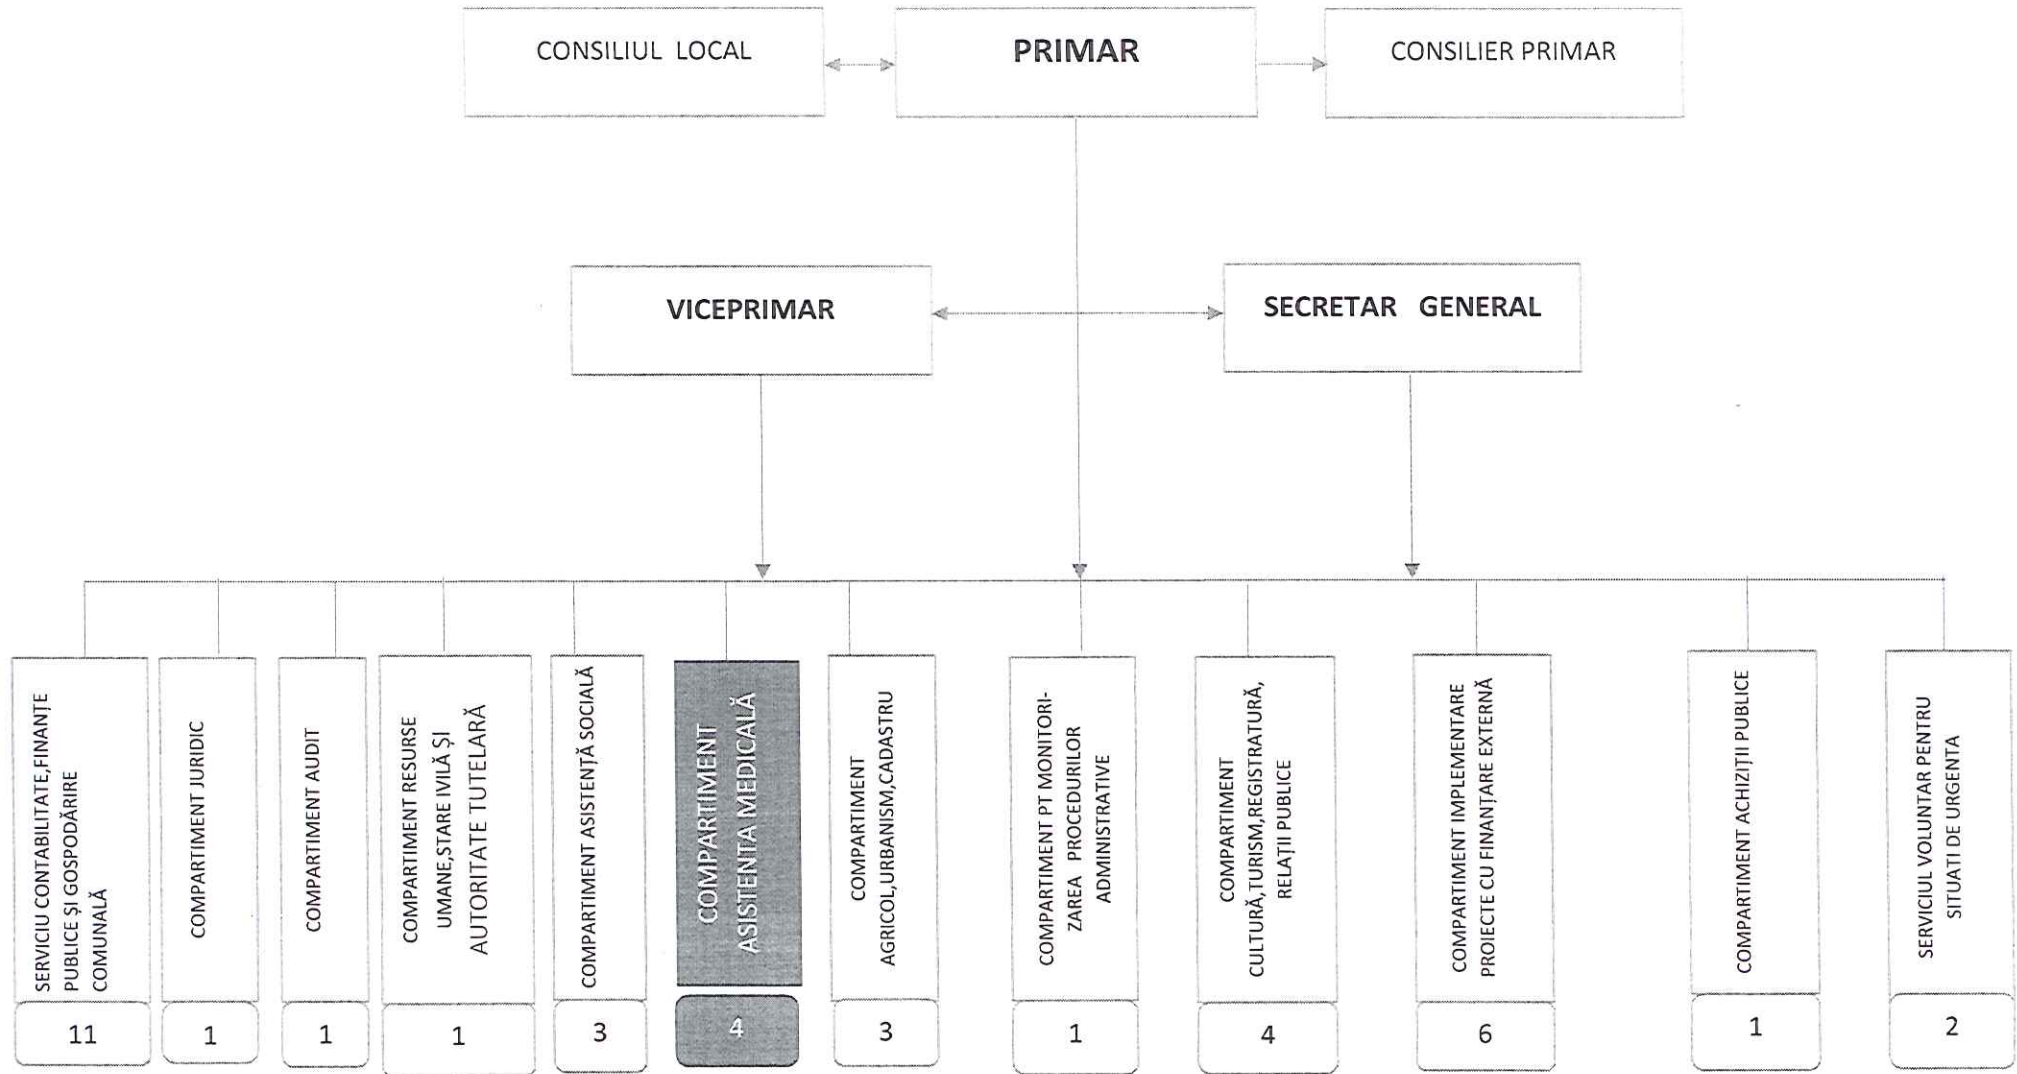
CONSILIUL LOCAL

PRIMAR

CONSILIER PRIMAR

VICEPRIMAR

SECRETAR GENERAL

SERVICIU CONTABILITATE,FINANȚE PUBLICE ȘI GOSPODĂRIRE COMUNALĂ
11

COMPARTIMENT JURIDIC
1

COMPARTIMENT AUDIT
1

COMPARTIMENT RESURSE UMANE,STARE IVILĂ ȘI AUTORITATE TUTELARĂ
1

COMPARTIMENT ASISTENȚĂ SOCIALĂ
3

COMPARTIMENT ASISTENTA MEDICALĂ
4

COMPARTIMENT AGRICOL,URBANISM,CADASTRU
3

COMPARTIMENT PT MONITORIZAREA PROCEDURILOR ADMINISTRATIVE
1

COMPARTIMENT CULTURĂ,TURISM,REGISTRATURĂ, RELAȚII PUBLICE
4

COMPARTIMENT IMPLEMENTARE PROIECTE CU FINANȚARE EXTERNĂ
6

COMPARTIMENT ACHIZIȚII PUBLICE
1

SERVICIUL VOLUNTAR PENTRU SITUATI DE URGENTA
2